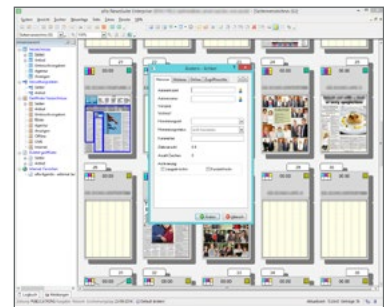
alfa NewsSuite Enterprise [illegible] Seitenverwaltung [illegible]

Datei Ansicht Suchen Ablage Hilfe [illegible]

Seitenübersicht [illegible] 100%

Nachrichten
Seiten
Artikel
Unterschriftzeilen
Agenturen
Bildagenturen
Verwaltungen
Seiten
Artikel
Geöffneter Nachrichten
Seiten
Artikel
Unterschriftzeilen
Bilder
Grafiken
Anzeigen
Infos
Inserate
Inhalt geöffnet
Seiten
Artikel
Interne Verwalter
alfa Agentur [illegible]

20
24
28
Ansicht - Artikel
Allgemein Ablage Notiz Zugriffsrechte
Artikelname
Kurztext
Vorgabe
Kürzel
Einstellungen
Einstellungsvorgabe
Kurzkennung
Zeilenanzahl
Anzahl Zeichen
Archivierung
Ausgabe
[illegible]
Ändern
Abbrechen

Logbuch Meldungen
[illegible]